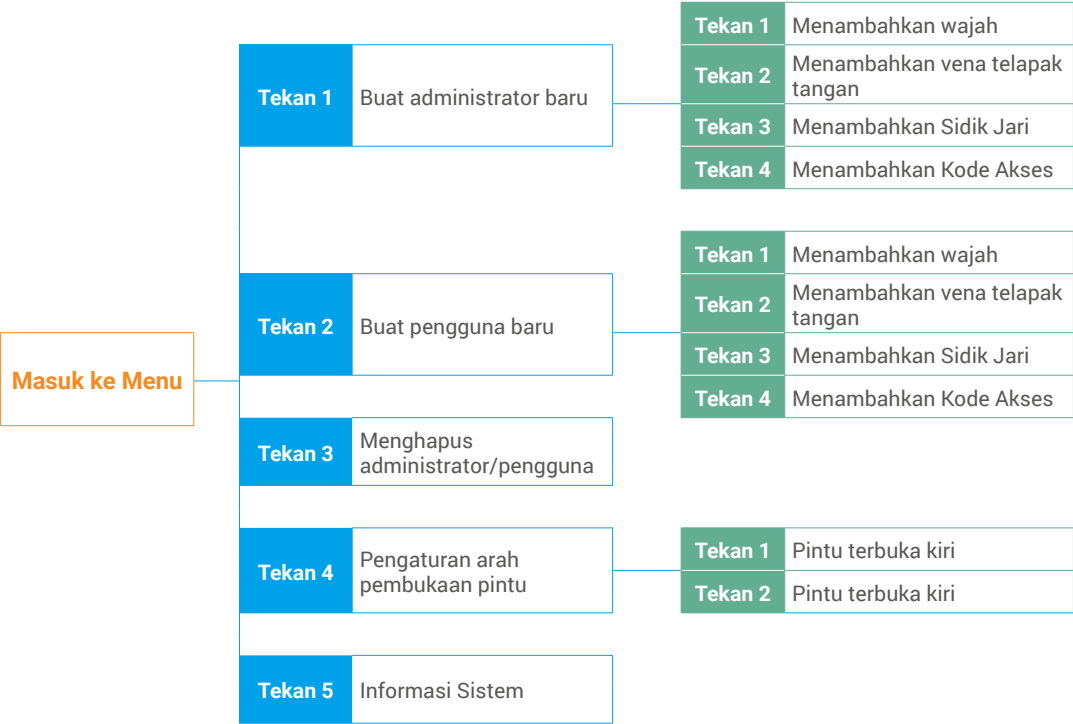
Masuk ke Menu

| Tekan 1 | Buat administrator baru |
|---|---|

| Tekan 1 | Menambahkan wajah |
|---|---|
| Tekan 2 | Menambahkan vena telapak tangan |
| Tekan 3 | Menambahkan Sidik Jari |
| Tekan 4 | Menambahkan Kode Akses |

| Tekan 2 | Buat pengguna baru |
|---|---|

| Tekan 1 | Menambahkan wajah |
|---|---|
| Tekan 2 | Menambahkan vena telapak tangan |
| Tekan 3 | Menambahkan Sidik Jari |
| Tekan 4 | Menambahkan Kode Akses |

| Tekan 3 | Menghapus administrator/pengguna |
|---|---|

| Tekan 4 | Pengaturan arah pembukaan pintu |
|---|---|

| Tekan 1 | Pintu terbuka kiri |
|---|---|
| Tekan 2 | Pintu terbuka kiri |

| Tekan 5 | Informasi Sistem |
|---|---|